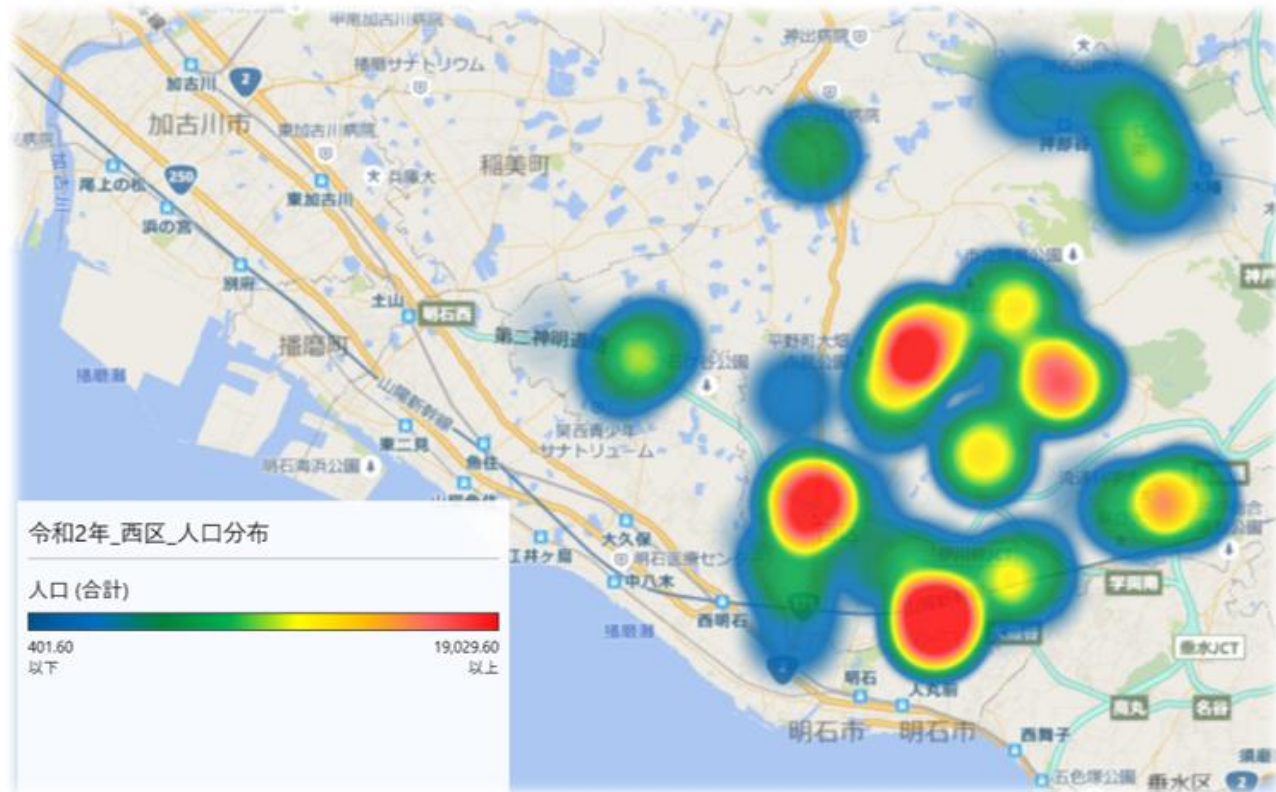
中用加古川病院
神出病院
播磨サナトリウム
加古川
2
加古川市
東加古川病院
稲美町
神出
尾上の松
250
兵庫大
東加古川
浜の宮
別府
土山
明石西
第二神明道路
播磨町
平野町大畑
播磨灘
山陽新幹線
東二見
魚住
明石西少年サナトリウム
明石海浜公園
大久保
江井ヶ島
明石医療センター
中八木
西明石
播磨灘
明石
人丸前
明石市
明石市
西舞子
垂水JCT
学園南
神戸
名谷
高丸
五色塚公園
垂水区
2

令和2年_西区_人口分布
人口 (合計)
401.60
以下
19,029.60
以上